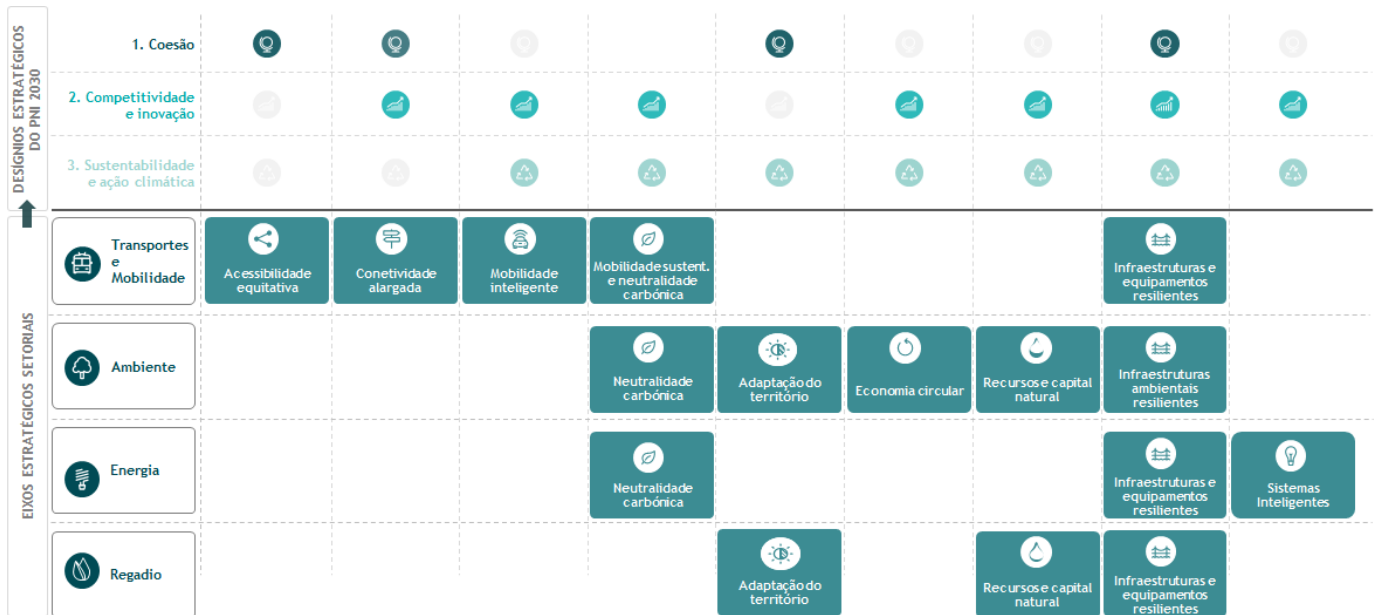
DESÍGNIOS ESTRATÉGICOS DO PNI 2030

1. Coesão

2. Competitividade e inovação

3. Sustentabilidade e ação climática

EIXOS ESTRATÉGICOS SETORIAIS

Transportes e Mobilidade

Acessibilidade equitativa

Conetividade alargada

Mobilidade inteligente

Mobilidade sustent. e neutralidade carbónica

Infraestruturas e equipamentos resilientes

Ambiente

Neutralidade carbónica

Adaptação do território

Economia circular

Recursos e capital natural

Infraestruturas ambientais resilientes

Energia

Neutralidade carbónica

Infraestruturas e equipamentos resilientes

Sistemas Inteligentes

Regadio

Adaptação do território

Recursos e capital natural

Infraestruturas e equipamentos resilientes